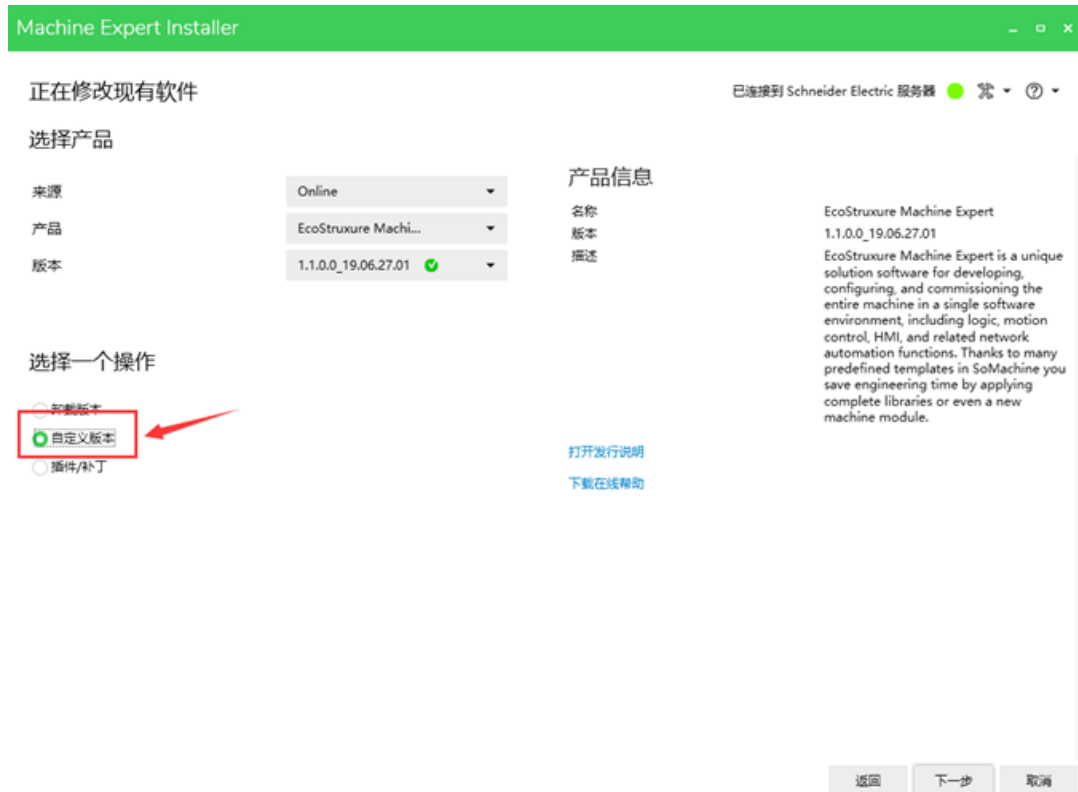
Machine Expert Installer

正在修改现有软件

已连接到 Schneider Electric 服务器

选择产品

来源 Online

产品 EcoStruxure Machi...

版本 1.1.0.0_19.06.27.01

产品信息

名称 EcoStruxure Machine Expert

版本 1.1.0.0_19.06.27.01

描述 EcoStruxure Machine Expert is a unique solution software for developing, configuring, and commissioning the entire machine in a single software environment, including logic, motion control, HMI, and related network automation functions. Thanks to many predefined templates in SoMachine you save engineering time by applying complete libraries or even a new machine module.

选择一个操作

卸载版本

自定义版本

插件/补丁

打开发行说明

下载在线帮助

返回 下一步 取消